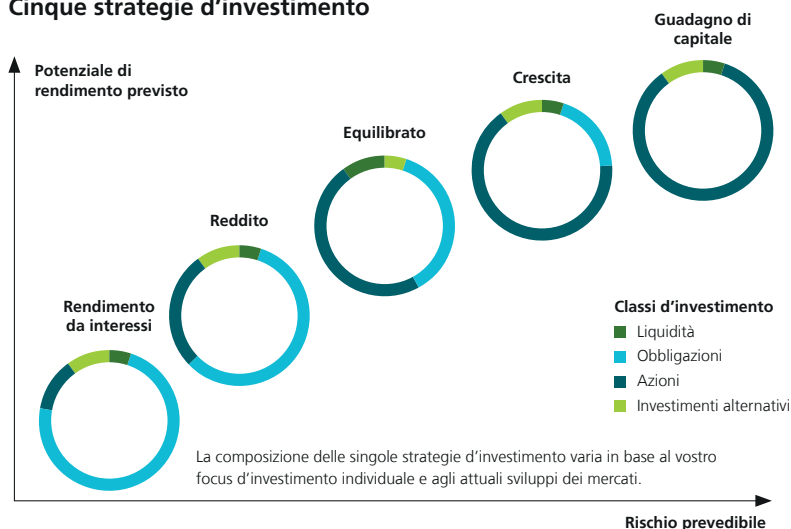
Cinque strategie d'investimento

Potenziale di rendimento previsto

Guadagno di capitale

Crescita

Equilibrato

Reddito

Rendimento da interessi

Classi d'investimento
Liquidità
Obbligazioni
Azioni
Investimenti alternativi

La composizione delle singole strategie d'investimento varia in base al vostro focus d'investimento individuale e agli attuali sviluppi dei mercati.

Rischio prevedibile